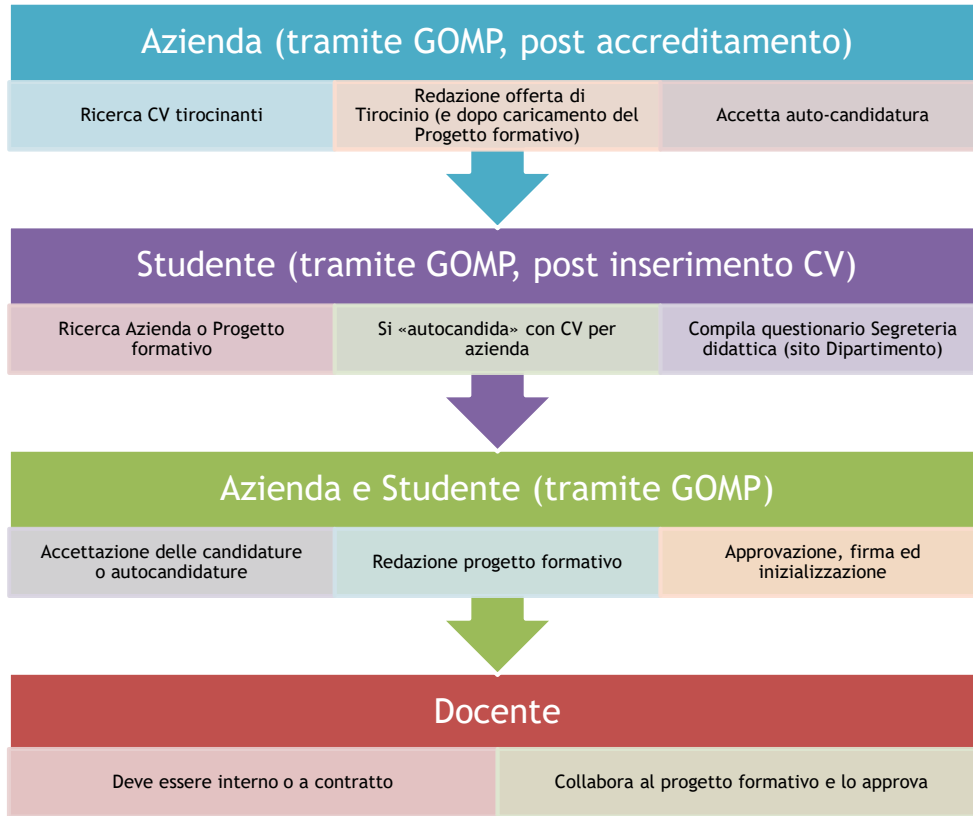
Azienda (tramite GOMP, post accreditamento)

Ricerca CV tirocinanti

Redazione offerta di Tirocinio (e dopo caricamento del Progetto formativo)

Accetta auto-candidatura

Studente (tramite GOMP, post inserimento CV)

Ricerca Azienda o Progetto formativo

Si «autocandida» con CV per azienda

Compila questionario Segreteria didattica (sito Dipartimento)

Azienda e Studente (tramite GOMP)

Accettazione delle candidature o autocandidature

Redazione progetto formativo

Approvazione, firma ed inizializzazione

Docente

Deve essere interno o a contratto

Collabora al progetto formativo e lo approva